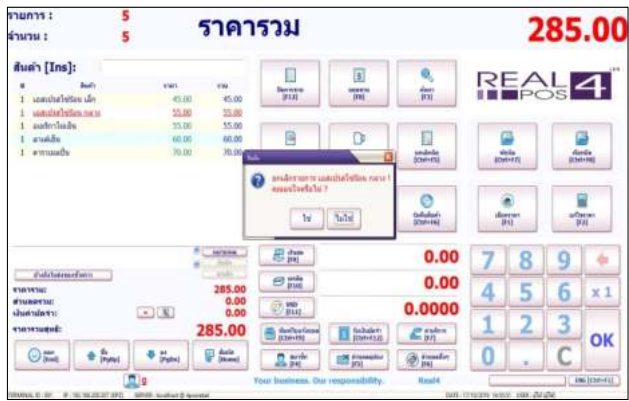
รายการ : 5
จำนวน : 5
ราคารวม
285.00

สินค้า [Ins]:

| # | สินค้า | ราคา | รวม |
|---|---|---|---|
| 1 | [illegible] | 45.00 | 45.00 |
| 1 | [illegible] | 55.00 | 55.00 |
| 1 | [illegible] | 55.00 | 55.00 |
| 1 | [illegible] | 60.00 | 60.00 |
| 1 | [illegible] | 70.00 | 70.00 |

REAL POS 4

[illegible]
ยกเลิกรายการ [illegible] !
คุณแน่ใจหรือไม่ ?
ใช่ ไม่ใช่

ราคารวม: 285.00
ส่วนลดรวม: 0.00
เงินค่าบริการ: 0.00
ราคารวมสุทธิ: 285.00

0.00
0.00
0.0000

7 8 9
4 5 6 x1
1 2 3 OK
0 . C

Your business. Our responsibility. Real4